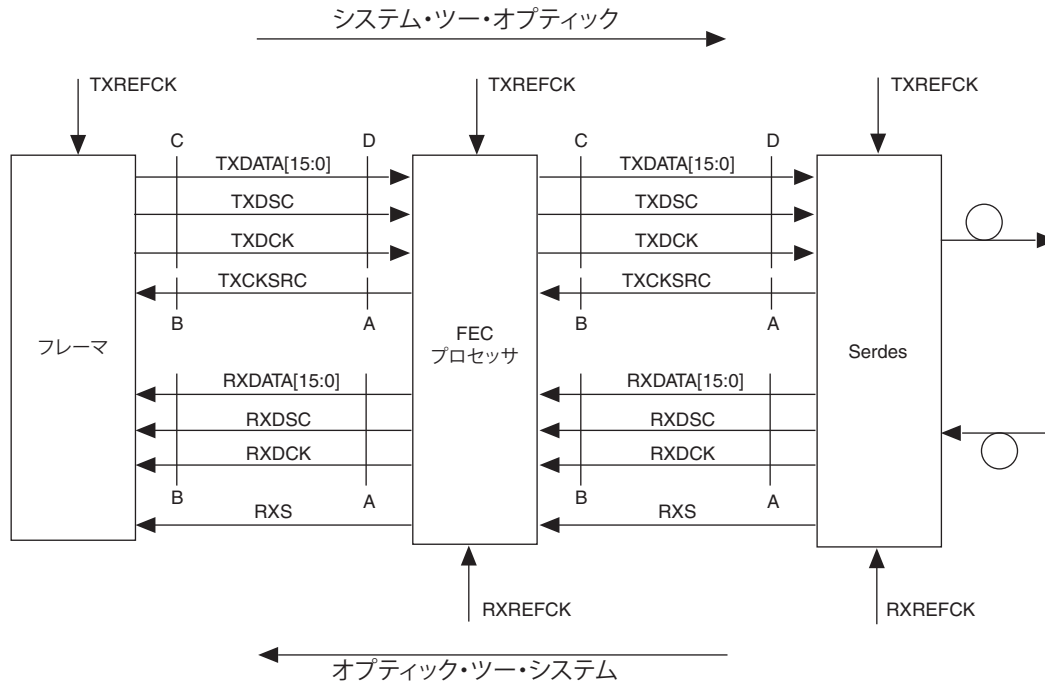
システム・ツー・オプティック

TXREFCK

TXREFCK

TXREFCK

C

D

C

D

TXDATA[15:0]

TXDSC

TXDCK

TXCKSRC

TXDATA[15:0]

TXDSC

TXDCK

TXCKSRC

B

A

B

A

フレーマ

FEC
プロセッサ

Serdes

RXDATA[15:0]

RXDSC

RXDCK

RXDATA[15:0]

RXDSC

RXDCK

B

A

B

A

RXS

RXS

RXREFCK

RXREFCK

オプティック・ツー・システム